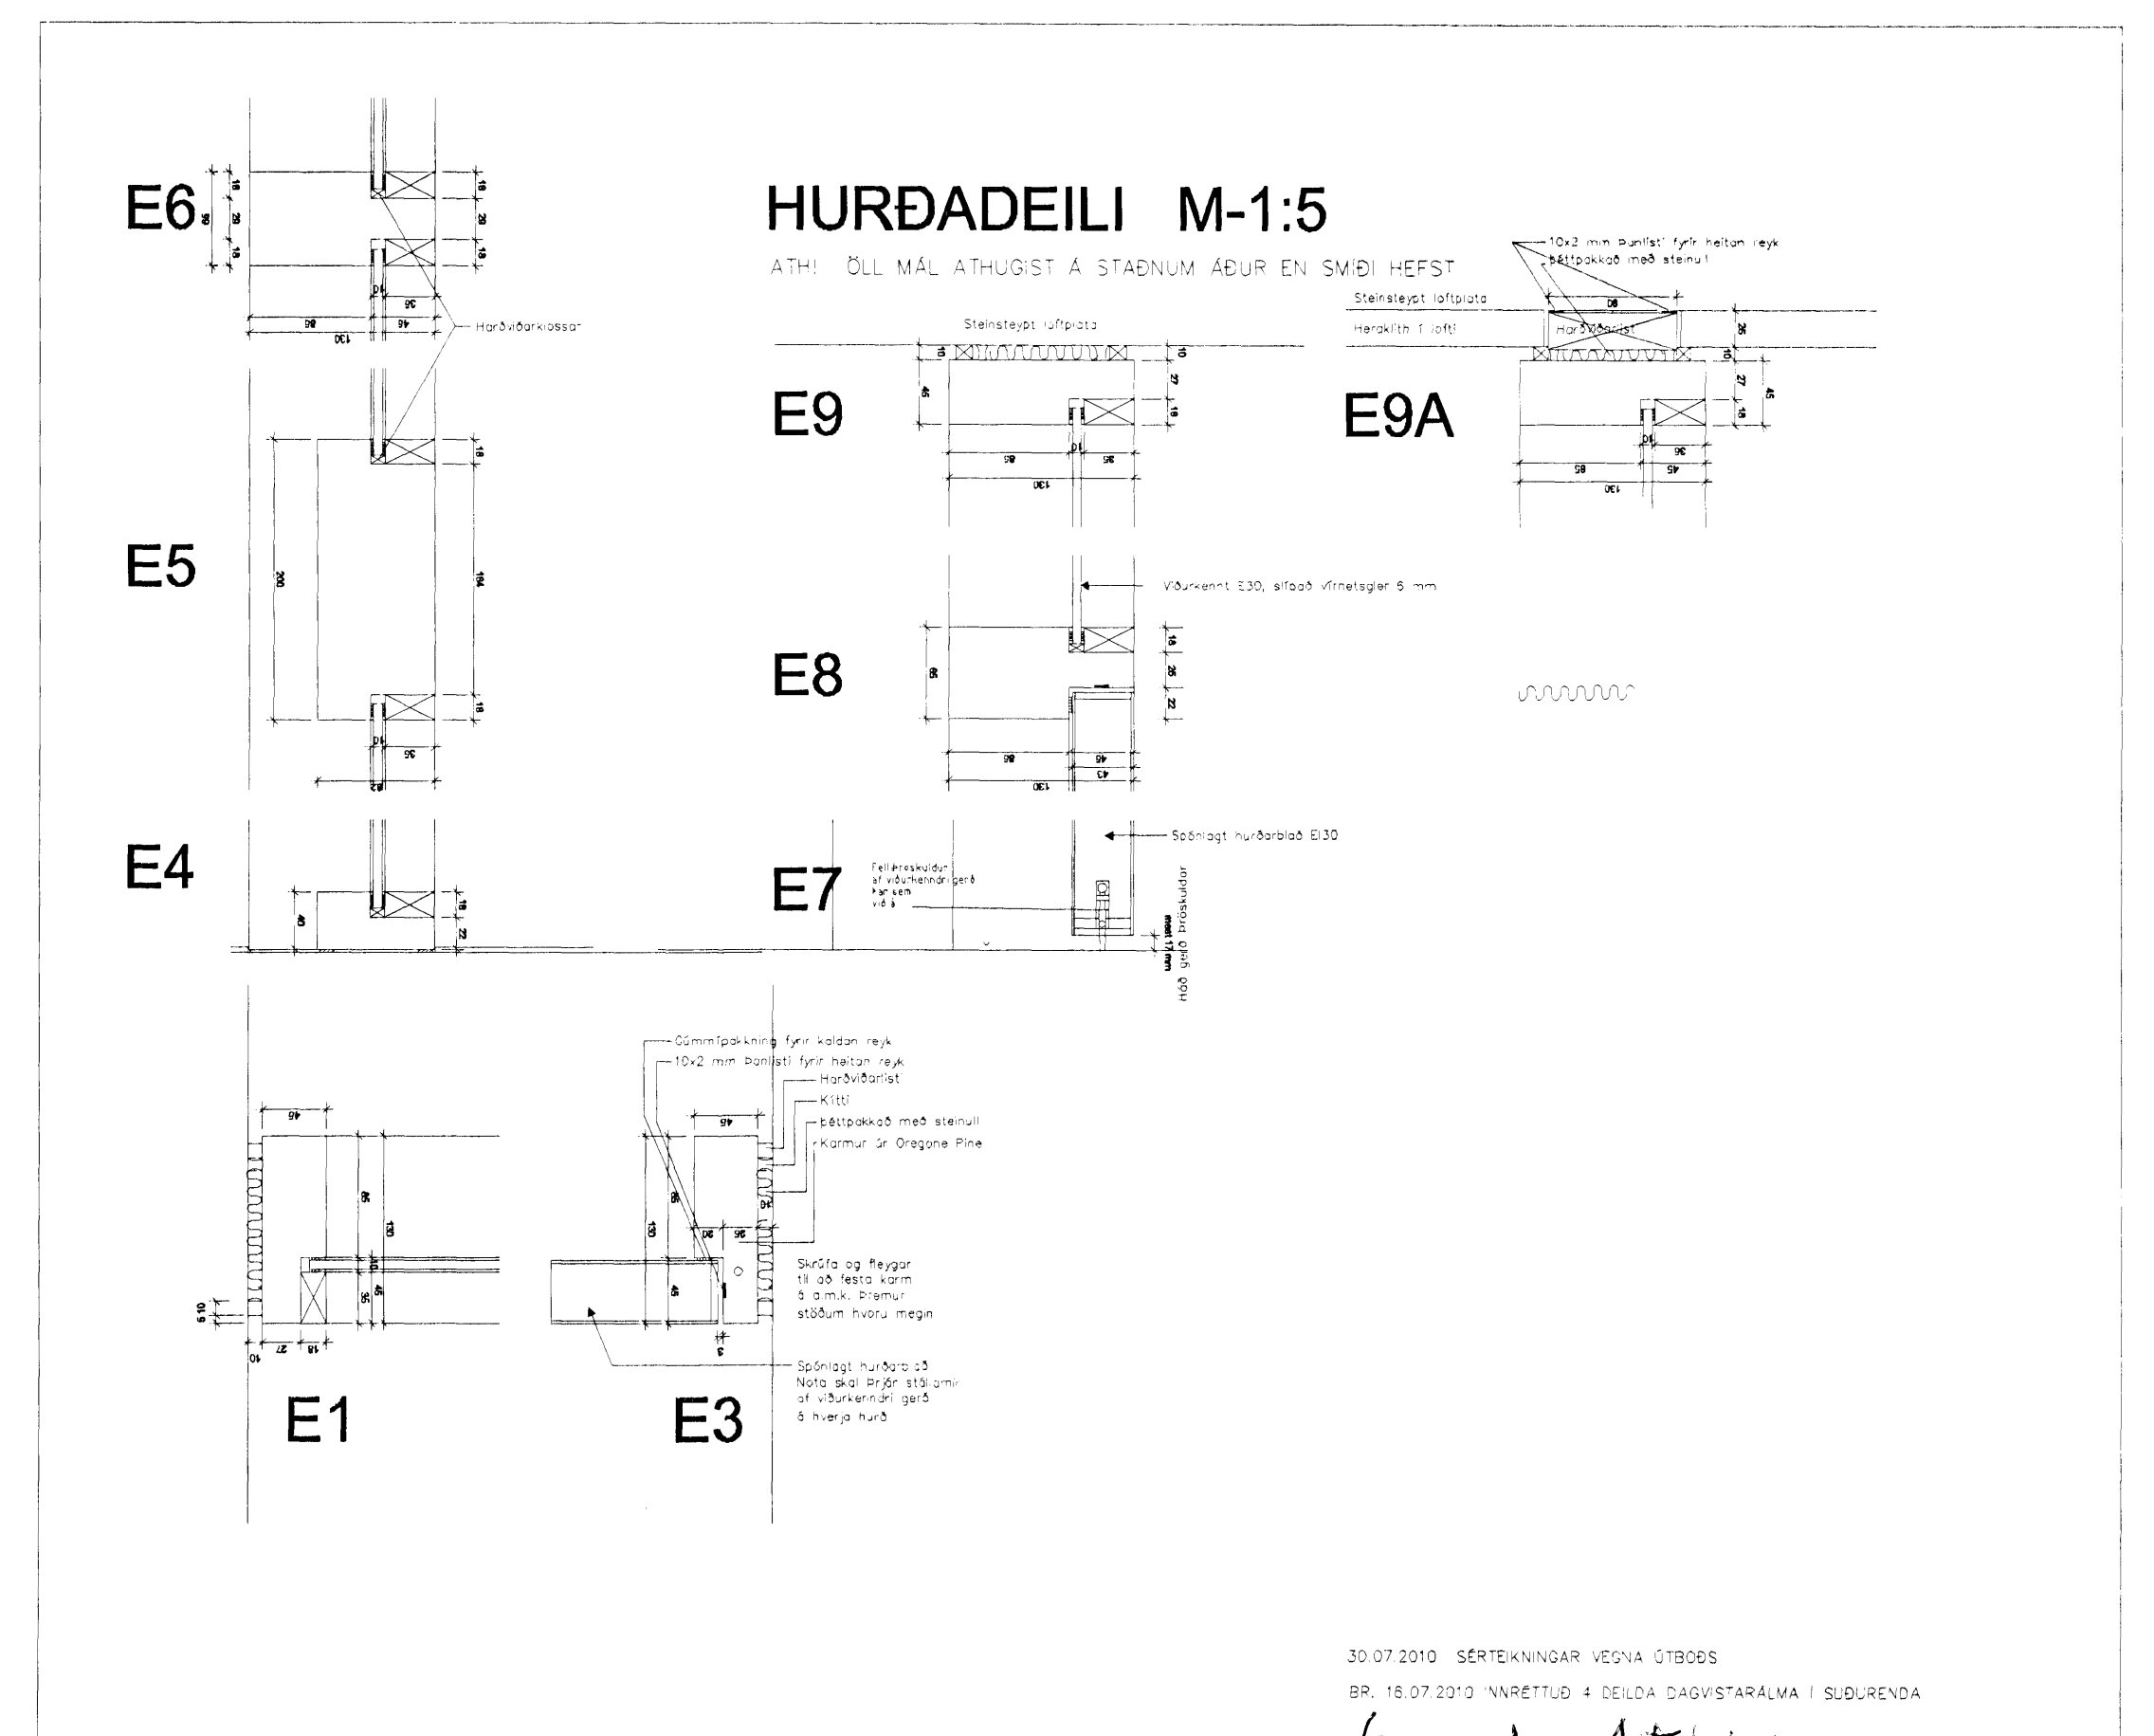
HURÐADEILI M-1:5

ATH! ÖLL MÁL ATHUGIST Á STAÐNUM ÁÐUR EN SMÍÐI HEFST

E6

18 28 18 56

18 28 18

36 10

86 46 130

Harðviðarklossar

E5

200 18 184 18

10 36 82

E4

40 18 22

E9

Steinsteypt loftplata

10 45 10 27 18

85 10 36 130

E9A

10x2 mm Þanlisti fyrir heitan reyk

Þéttpakkað með steinull

Steinsteypt loftplata

Heraklith í lofti

Harðviðarlist

80 25 10 27 18 45

10 36 85 45 130

E8

Viðurkennt E30, slípað vírnetsgler 6 mm

65 18 25 22

85 45 43 130

E7

Felliþröskuldur af viðurkenndri gerð þar sem við á

Spónlagt hurðarblað EI30

Hæð gólf þröskuldar mest 17 mm

Gúmmíþakkning fyrir kaldan reyk

10x2 mm Þanlisti fyrir heitan reyk

Harðviðarlist

Kítti

Þéttpakkað með steinull

Karmur úr Oregone Pine

46 85 130 10 45 35

6 10

10 27 18

E1

45 85 130 45 10 36 10

Skrúfa og fleygar til að festa karm á a.m.k. Þremur stöðum hvoru megin

Spónlagt hurðarblað
Nota skal Þrjár stállamir af viðurkenndri gerð á hverja hurð

5

E3

30.07.2010 SÉRTEIKNINGAR VEGNA ÚTBOÐS

BR. 16.07.2010 INNRÉTTUÐ 4 DEILDA DAGVISTARÁLMA Í SUÐURENDA